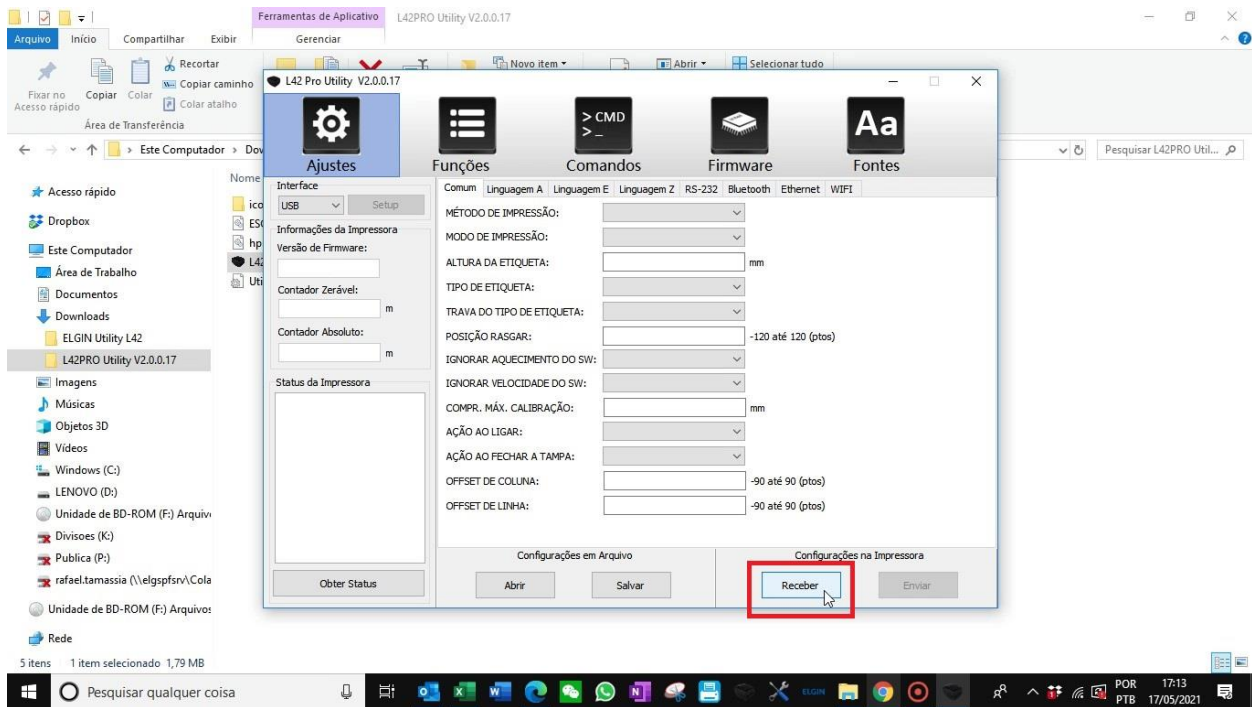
Ferramentas de Aplicativo L42PRO Utility V2.0.0.17

Arquivo Início Compartilhar Exibir Gerenciar

Recortar
Copiar caminho
Colar atalho
Fixar no Acesso rápido Copiar Colar
Área de Transferência
Novo item
Abrir
Selecionar tudo

Este Computador > Dov
Pesquisar L42PRO Util...

Acesso rápido
Dropbox
Este Computador
Área de Trabalho
Documentos
Downloads
ELGIN Utility L42
L42PRO Utility V2.0.0.17
Imagens
Músicas
Objetos 3D
Vídeos
Windows (C:)
LENOVO (D:)
Unidade de BD-ROM (F:) Arquiv
Divisoes (K:)
Publica (P:)
rafael.tamassia (\\elgspfsrv\Cola
Unidade de BD-ROM (F:) Arquivos
Rede

Nome
ico
ESC
hp
L42
Uti

5 itens 1 item selecionado 1,79 MB

L42 Pro Utility V2.0.0.17

Ajustes Funções > CMD Comandos Firmware Aa Fontes

Interface
USB Setup
Informações da Impressora
Versão de Firmware:
Contador Zerável:
m
Contador Absoluto:
m
Status da Impressora
Obter Status

Comum Linguagem A Linguagem E Linguagem Z RS-232 Bluetooth Ethernet WIFI

MÉTODO DE IMPRESSÃO:
MODO DE IMPRESSÃO:
ALTURA DA ETIQUETA: mm
TIPO DE ETIQUETA:
TRAVA DO TIPO DE ETIQUETA:
POSIÇÃO RASGAR: -120 até 120 (ptos)
IGNORAR AQUECIMENTO DO SW:
IGNORAR VELOCIDADE DO SW:
COMPR. MÁX. CALIBRAÇÃO: mm
AÇÃO AO LIGAR:
AÇÃO AO FECHAR A TAMPA:
OFFSET DE COLUNA: -90 até 90 (ptos)
OFFSET DE LINHA: -90 até 90 (ptos)

Configurações em Arquivo
Abrir Salvar
Configurações na Impressora
Receber Enviar

Pesquisar qualquer coisa
POR PTB 17:13 17/05/2021